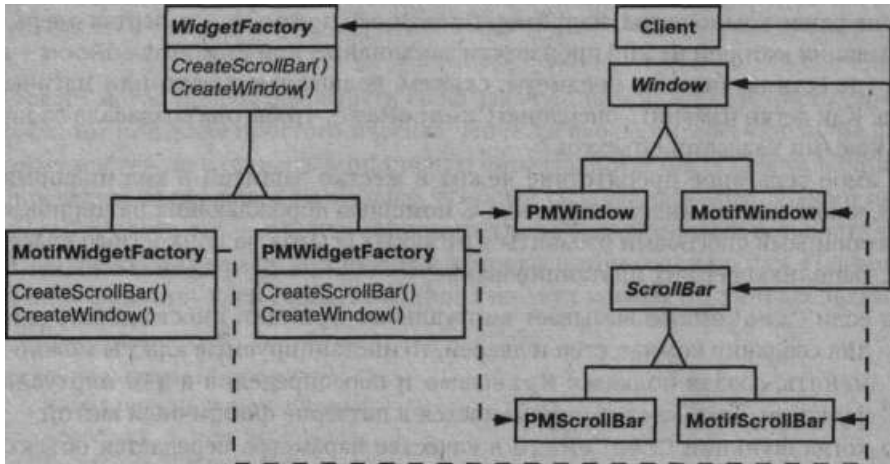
WidgetFactory

CreateScrollBar()
CreateWindow()

Client

Window

PMWindow

MotifWindow

MotifWidgetFactory

CreateScrollBar()
CreateWindow()

PMWidgetFactory

CreateScrollBar()
CreateWindow()

ScrollBar

PMScrollBar

MotifScrollBar